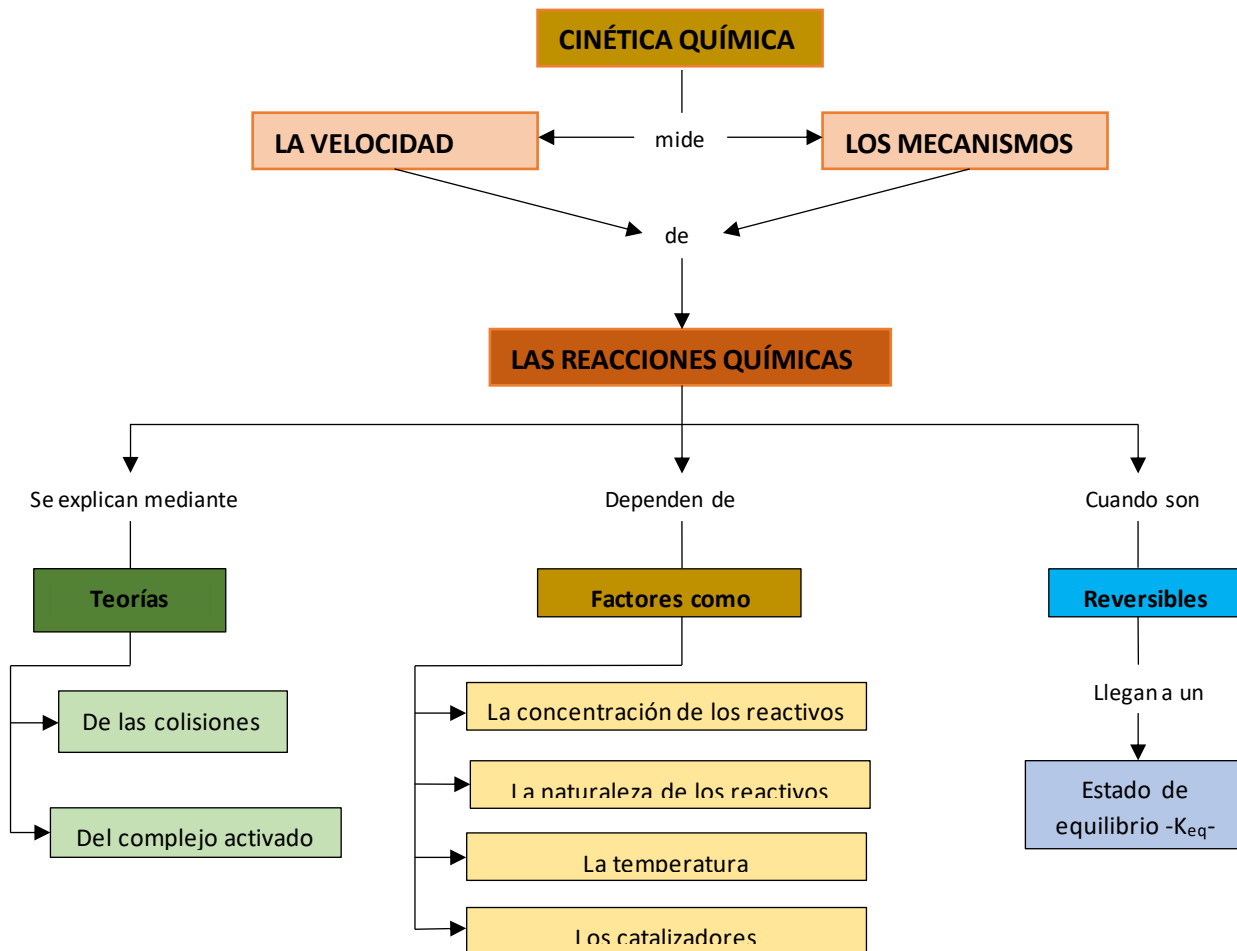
CINÉTICA QUÍMICA

mide

LA VELOCIDAD

LOS MECANISMOS

de

LAS REACCIONES QUÍMICAS

Se explican mediante

Teorías

De las colisiones

Del complejo activado

Dependen de

Factores como

La concentración de los reactivos

La naturaleza de los reactivos

La temperatura

Los catalizadores

Cuando son

Reversibles

Llegan a un

Estado de equilibrio -$K_{eq}$-